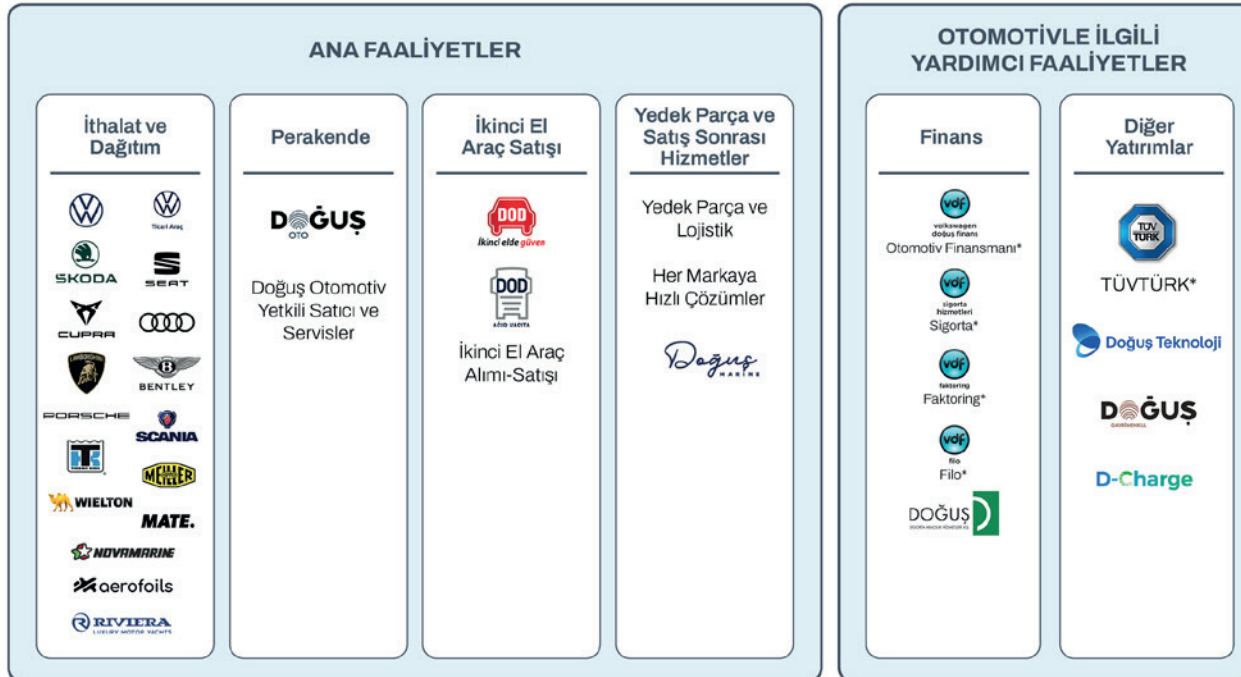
ANA FAALİYETLER

İthalat ve Dağıtım

Ticari Araç

SKODA

SEAT

CUPRA

BENTLEY

PORSCHE

SCANIA

MEILLER

WIELTON

MATE.

NOVAMARINE

aerofoils

RIVIERA
LUXURY MOTOR YACHTS

Perakende

DOĞUŞ
OTO

Doğuş Otomotiv Yetkili Satıcı ve Servisler

İkinci El Araç Satışı

DOD
İkinci elde güven

DOD
AZİZ VACETA

İkinci El Araç Alımı-Satışı

Yedek Parça ve Satış Sonrası Hizmetler

Yedek Parça ve Lojistik

Her Markaya Hızlı Çözümler

Doğuş
MARINE

OTOMOTİVLE İLGİLİ YARDIMCI FAALİYETLER

Finans

vdf
volkswagen doğuş finans
Otomotiv Finansmanı*

vdf
sigorta hizmetleri
Sigorta*

vdf
faktoring
Faktoring*

vdf
filo
Filo*

DOĞUŞ
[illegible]

Diğer Yatırımlar

TÜV TÜRK

TÜVTÜRK*

Doğuş Teknoloji

DOĞUŞ
GAYRİMENKUL

D-Charge